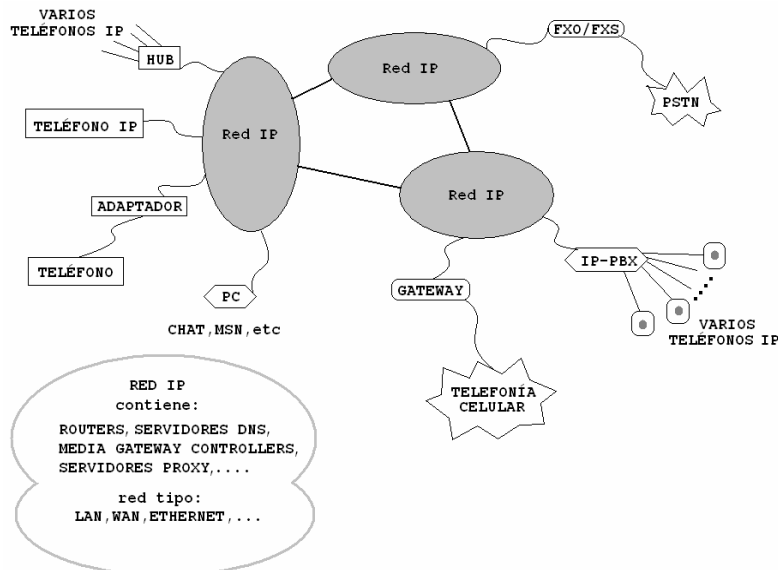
VARIOS TELÉFONOS IP

HUB

Red IP

FXO/FXS

PSTN

TELÉFONO IP

Red IP

Red IP

ADAPTADOR

TELÉFONO

PC

CHAT,MSN,etc

GATEWAY

IP-PBX

VARIOS TELÉFONOS IP

TELEFONÍA CELULAR

RED IP
contiene:
ROUTERS, SERVIDORES DNS,
MEDIA GATEWAY CONTROLLERS,
SERVIDORES PROXY,....

red tipo:
LAN,WAN,ETHERNET,...